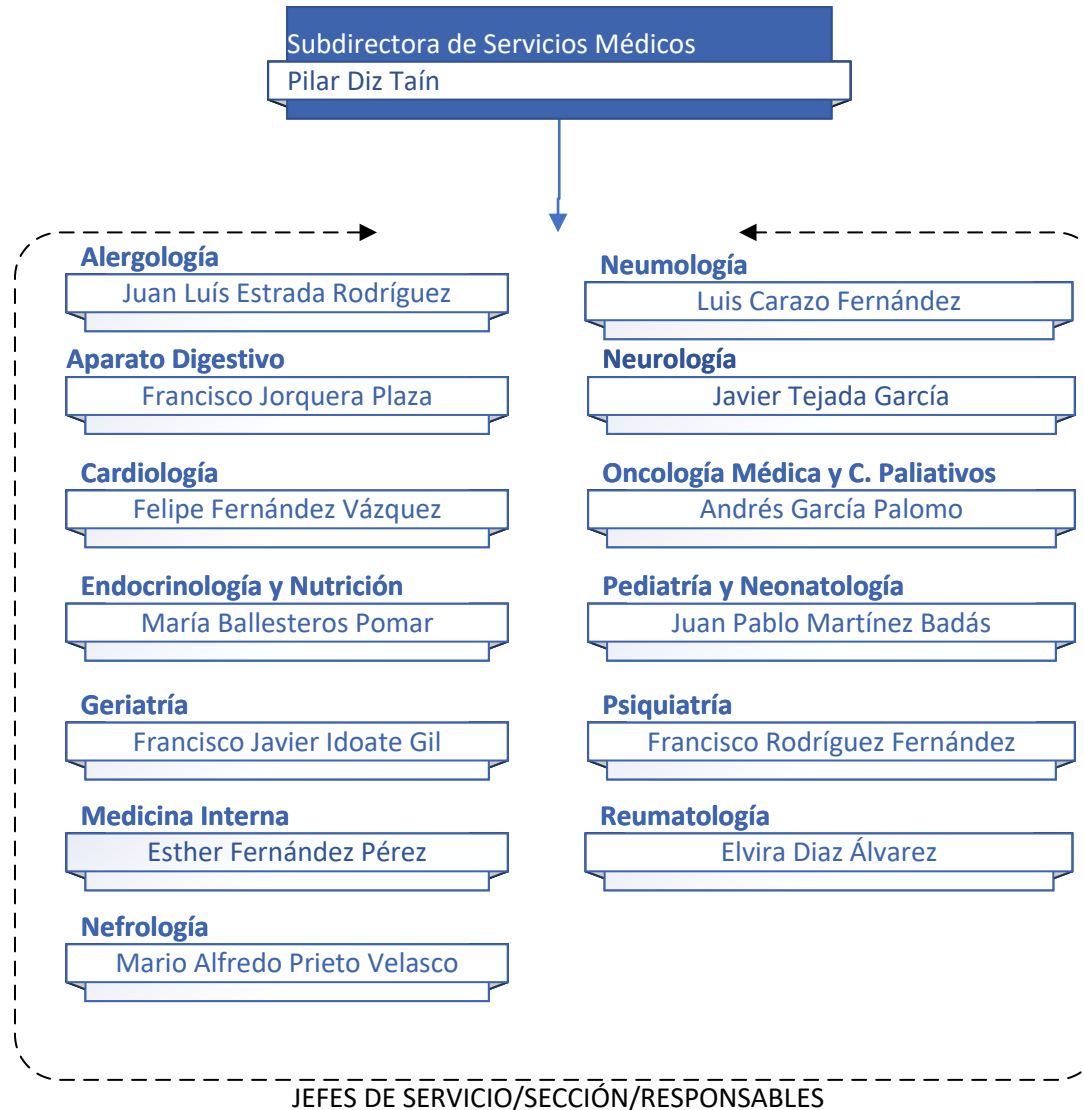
Subdirectora de Servicios Médicos
Pilar Diz Taín

Alergología
Juan Luís Estrada Rodríguez

Aparato Digestivo
Francisco Jorquera Plaza

Cardiología
Felipe Fernández Vázquez

Endocrinología y Nutrición
María Ballesteros Pomar

Geriatría
Francisco Javier Idoate Gil

Medicina Interna
Esther Fernández Pérez

Nefrología
Mario Alfredo Prieto Velasco

Neumología
Luis Carazo Fernández

Neurología
Javier Tejada García

Oncología Médica y C. Paliativos
Andrés García Palomo

Pediatría y Neonatología
Juan Pablo Martínez Badás

Psiquiatría
Francisco Rodríguez Fernández

Reumatología
Elvira Diaz Álvarez

JEFES DE SERVICIO/SECCIÓN/RESPONSABLES